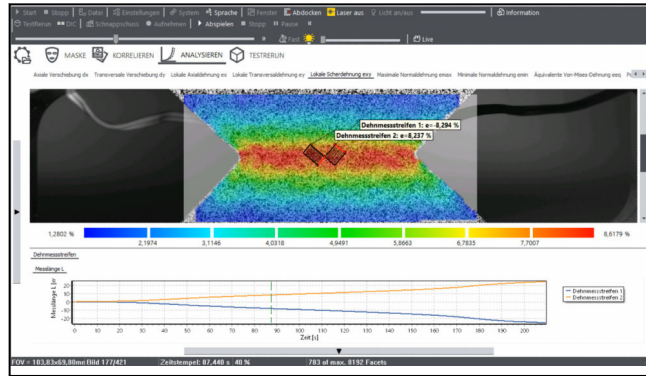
Start Stopp Datei Einstellungen System Sprache Fenster Abdocken Laser aus Licht an/aus Information
Testflerun DIC Schnappschuss Aufnehmen Abspielen Stopp Pause
Fast Live
MASKE KORRELIEREN ANALYSIEREN TESTRERUN
Axiale Verschiebung dx Transversale Verschiebung dy Lokale Axialdehnung ex Lokale Transversaldehnung ey Lokale Scherdehnung exy Maximale Normaldehnung emax Minimale Normaldehnung emin Äquivalente Von-Mises-Dehnung eeq
Dehnmessstreifen 1: e= 8,294 %
Dehnmessstreifen 2: e=8,237 %
1,2802 % 2,1974 3,1146 4,0318 4,9491 5,8663 6,7835 7,7007 8,6179 %
Dehnmessstreifen
Messlänge L
Messlänge L [µ]
20 10 0 -10 -20
0 10 20 30 40 50 60 70 80 90 100 110 120 130 140 150 160 170 180 190 200
Zeit [s]
Dehnmessstreifen 1
Dehnmessstreifen 2
FOV = 103,83x69,80mm Bild 177/421 Zeitstempel: 87,440 s 40 % 783 of max. 8192 Facets